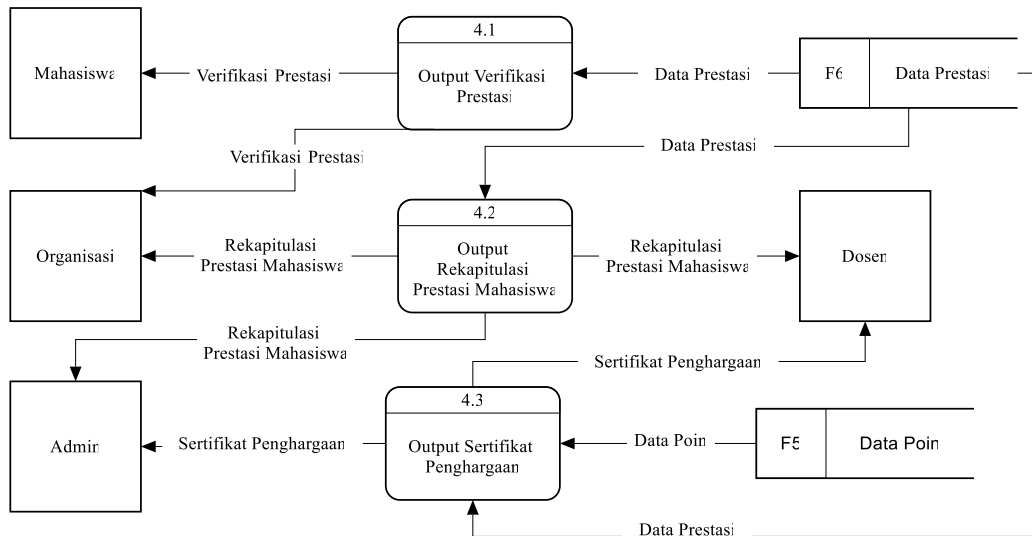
Mahasiswa

Verifikasi Prestasi

4.1

Output Verifikasi Prestasi

Data Prestasi

F6

Data Prestasi

Verifikasi Prestasi

Data Prestasi

Organisasi

Rekapitulasi Prestasi Mahasiswa

4.2

Output Rekapitulasi Prestasi Mahasiswa

Rekapitulasi Prestasi Mahasiswa

Dosen

Rekapitulasi Prestasi Mahasiswa

Sertifikat Penghargaan

Admin

Sertifikat Penghargaan

4.3

Output Sertifikat Penghargaan

Data Poin

F5

Data Poin

Data Prestasi